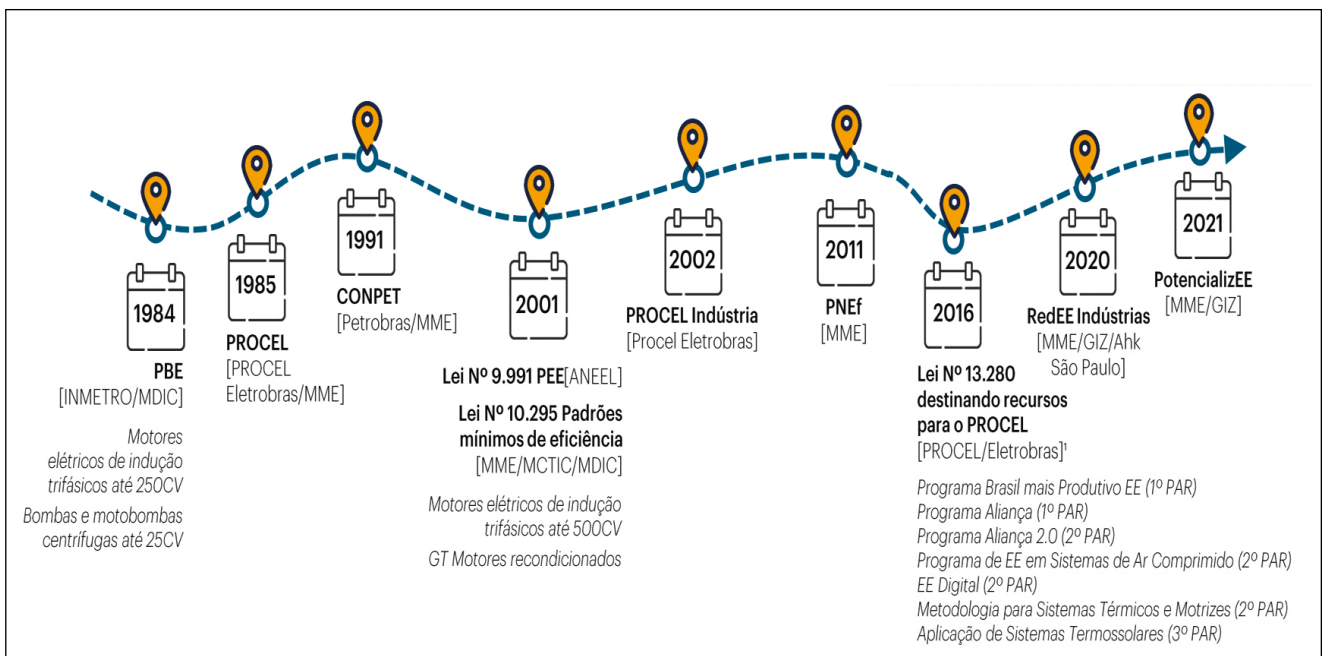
1984

PBE
[INMETRO/MDIC]

Motores elétricos de indução trifásicos até 250CV

Bombas e motobombas centrífugas até 25CV

1985

PROCEL
[PROCEL Eletrobras/MME]

1991

CONPET
[Petrobras/MME]

2001

Lei Nº 9.991 PEE[ANEEL]

Lei Nº 10.295 Padrões mínimos de eficiência
[MME/MCTIC/MDIC]

Motores elétricos de indução trifásicos até 500CV

GT Motores recondicionados

2002

PROCEL Indústria
[Procel Eletrobras]

2011

PNEf
[MME]

2016

Lei Nº 13.280 destinando recursos para o PROCEL
[PROCEL/Eletrobras]¹

Programa Brasil mais Produtivo EE (1º PAR)
Programa Aliança (1º PAR)
Programa Aliança 2.0 (2º PAR)
Programa de EE em Sistemas de Ar Comprimido (2º PAR)
EE Digital (2º PAR)
Metodologia para Sistemas Térmicos e Motrizes (2º PAR)
Aplicação de Sistemas Termossolares (3º PAR)

2020

RedEE Indústrias
[MME/GIZ/Ahk São Paulo]

2021

PotencializEE
[MME/GIZ]